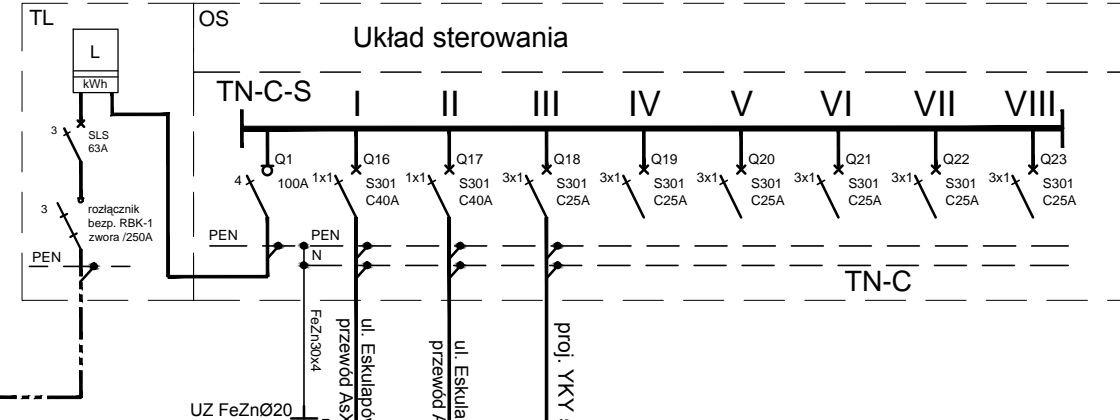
TL

OS

Układ sterowania

L

kWh

TN-C-S

I II III IV V VI VII VIII

3

SLS 63A

Q1

4

100A

1x1

Q16

S301 C40A

1x1

Q17

S301 C40A

3x1

Q18

S301 C25A

3x1

Q19

S301 C25A

3x1

Q20

S301 C25A

3x1

Q21

S301 C25A

3x1

Q22

S301 C25A

3x1

Q23

S301 C25A

3

rozłącznik bezp. RBK-1 zwora /250A

PEN

PEN

PEN

N

TN-C

FeZn30x4

ul. Eskulapó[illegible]

przewód AsX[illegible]

ul. Eskula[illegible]

przewód A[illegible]

proj. YKY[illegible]

UZ FeZnØ20